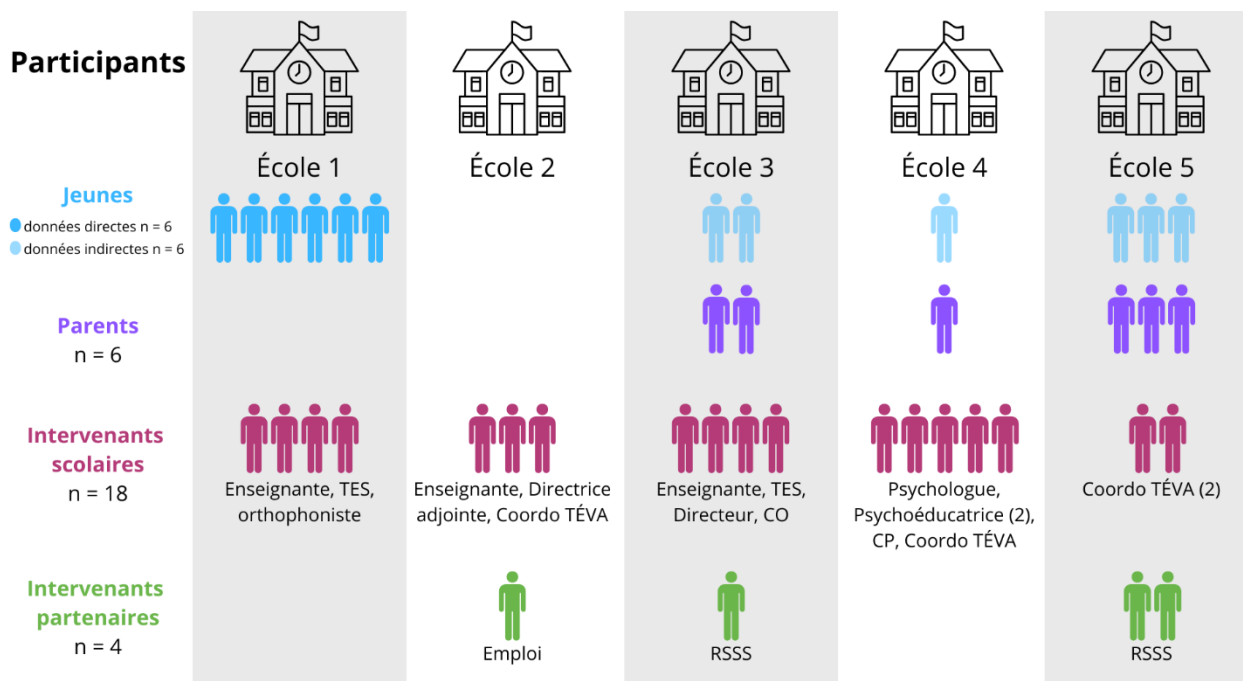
Participants

École 1
École 2
École 3
École 4
École 5

Jeunes
données directes n = 6
données indirectes n = 6

Parents
n = 6

Intervenants scolaires
n = 18

Enseignante, TES, orthophoniste
Enseignante, Directrice adjointe, Coordo TÉVA
Enseignante, TES, Directeur, CO
Psychologue, Psychoéducatrice (2), CP, Coordo TÉVA
Coordo TÉVA (2)

Intervenants partenaires
n = 4

Emploi
RSSS
RSSS